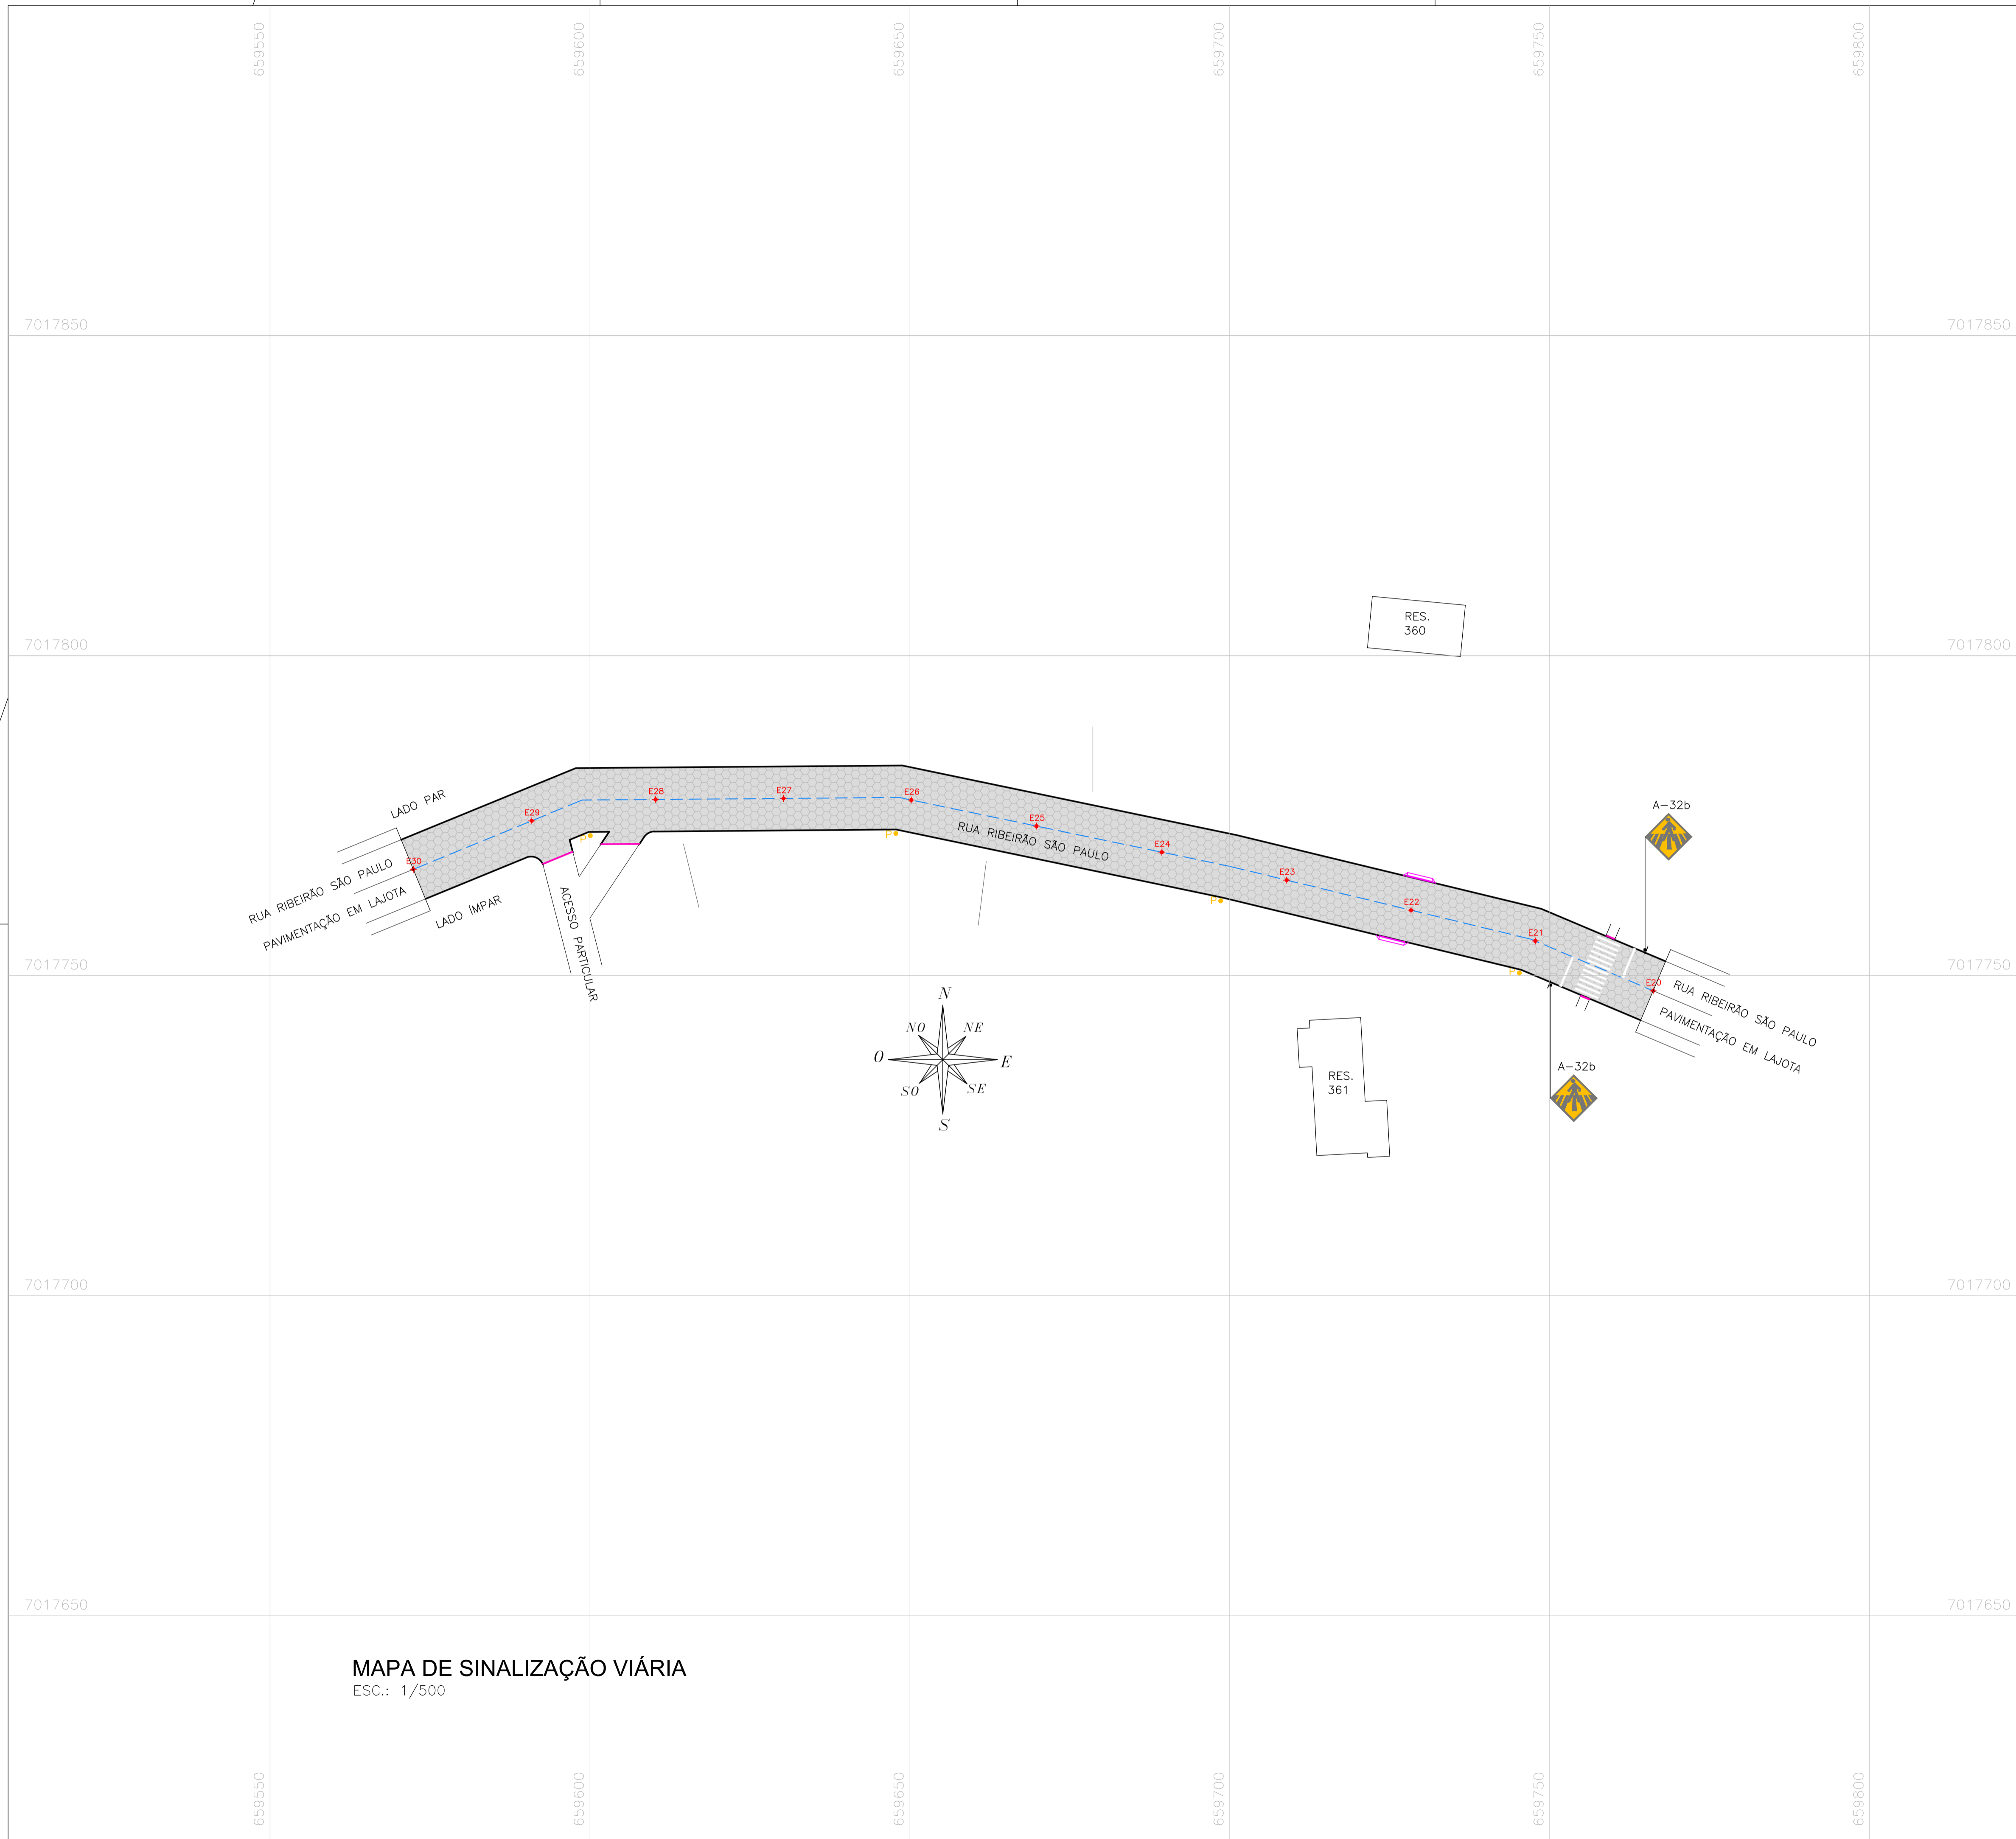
659550
659600
659650
659700
659750
659800

7017850
7017850

RES.
360

7017800
7017800

LADO PAR
E29
E28
E27
E26
E25
E24
E23
E22
E21
E20
E30
RUA RIBEIRÃO SÃO PAULO
PAVIMENTAÇÃO EM LAJOTA
LADO IMPAR
ACESSO PARTICULAR
RUA RIBEIRÃO SÃO PAULO
A–32b
RUA RIBEIRÃO SÃO PAULO
PAVIMENTAÇÃO EM LAJOTA
A–32b

7017750
7017750

N
NO
NE
O
E
SO
SE
S

RES.
361

7017700
7017700

7017650
7017650

MAPA DE SINALIZAÇÃO VIÁRIA
ESC.: 1/500

659550
659600
659650
659700
659750
659800